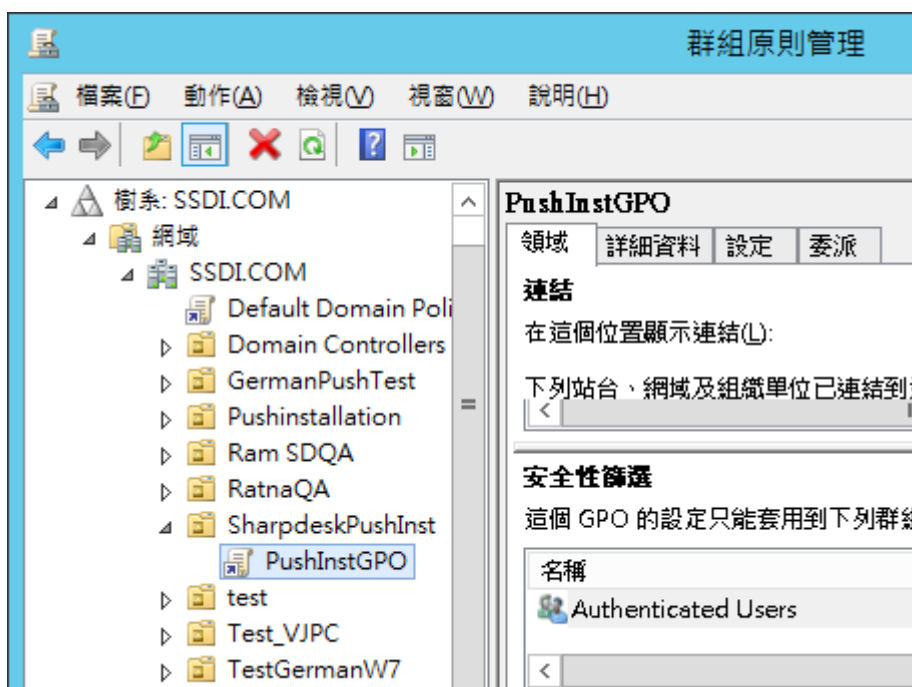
群組原則管理

檔案(F) 動作(A) 檢視(V) 視窗(W) 說明(H)

樹系: SSDI.COM
網域
SSDI.COM
Default Domain Poli
Domain Controllers
GermanPushTest
Pushinstallation
Ram SDQA
RatnaQA
SharpdeskPushInst
PushInstGPO
test
Test_VJPC
TestGermanW7

PushInstGPO

領域 | 詳細資料 | 設定 | 委派

連結
在這個位置顯示連結(L):

下列站台、網域及組織單位已連結到

安全性篩選
這個 GPO 的設定只能套用到下列群

名稱
Authenticated Users